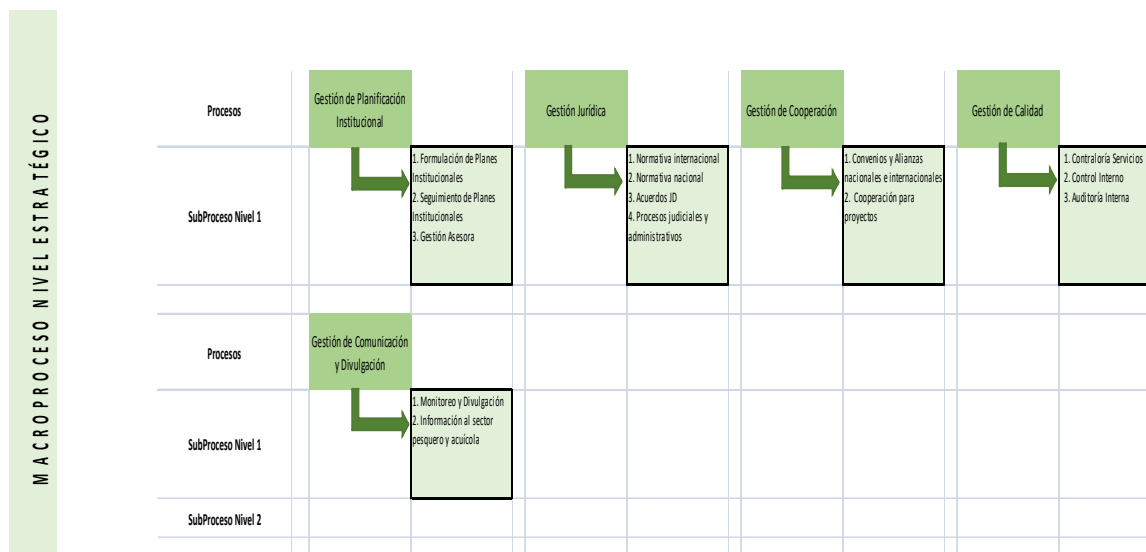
MACROPROCESO NIVEL ESTRATÉGICO

Procesos

Gestión de Planificación Institucional

Gestión Jurídica

Gestión de Cooperación

Gestión de Calidad

SubProceso Nivel 1

1. Formulación de Planes Institucionales
2. Seguimiento de Planes Institucionales
3. Gestión Asesora

1. Normativa internacional
2. Normativa nacional
3. Acuerdos JD
4. Procesos judiciales y administrativos

1. Convenios y Alianzas nacionales e internacionales
2. Cooperación para proyectos

1. Contraloría Servicios
2. Control Interno
3. Auditoría Interna

Procesos

Gestión de Comunicación y Divulgación

SubProceso Nivel 1

1. Monitoreo y Divulgación
2. Información al sector pesquero y acuícola

SubProceso Nivel 2